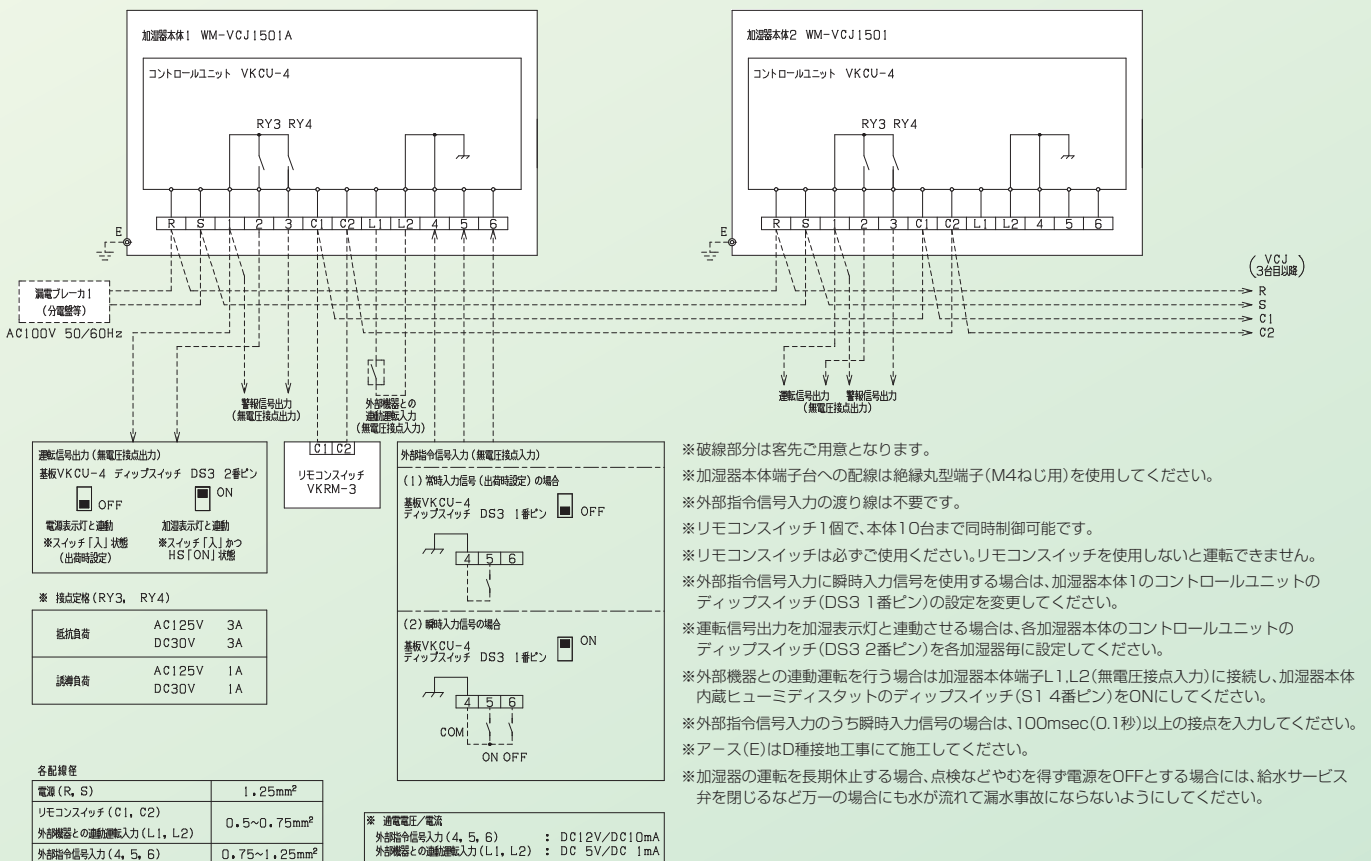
加湿器本体1 WM-VCJ1501A

コントロールユニット VKCU-4

RY3 RY4

E

R S 1 2 3 C1 C2 L1 L2 4 5 6

加湿器本体2 WM-VCJ1501

コントロールユニット VKCU-4

RY3 RY4

E

R S 1 2 3 C1 C2 L1 L2 4 5 6

(VCJ 3台目以降)

R
S
C1
C2

漏電ブレーカ1 (分電盤等)

AC100V 50/60Hz

警報信号出力 (無電圧接点出力)

外部機器との連動運転入力 (無電圧接点入力)

運転信号出力 警報信号出力 (無電圧接点出力)

運転信号出力(無電圧接点出力)
基板VKCU-4 ディップスイッチ DS3 2番ピン
OFF
ON
電源表示灯と連動
※スイッチ「入」状態 (出荷時設定)
加湿表示灯と連動
※スイッチ「入」かつ HS「ON」状態

C1 C2
リモコンスイッチ VKRM-3

外部指令信号入力(無電圧接点入力)
(1)常時入力信号(出荷時設定)の場合
基板VKCU-4 ディップスイッチ DS3 1番ピン OFF
4 5 6
(2)瞬時入力信号の場合
基板VKCU-4 ディップスイッチ DS3 1番ピン ON
4 5 6
COM
ON OFF

※ 接点定格(RY3, RY4)

| | | |
|---|---|---|
| 抵抗負荷 | AC125V<br>DC30V | 3A<br>3A |
| 誘導負荷 | AC125V<br>DC30V | 1A<br>1A |

各配線径

| | |
|---|---|
| 電源(R, S) | 1.25mm$^2$ |
| リモコンスイッチ(C1, C2)<br>外部機器との連動運転入力(L1, L2) | 0.5~0.75mm$^2$ |
| 外部指令信号入力(4, 5, 6) | 0.75~1.25mm$^2$ |

※ 通電電圧/電流
外部指令信号入力(4, 5, 6) : DC12V/DC10mA
外部機器との連動運転入力(L1, L2) : DC 5V/DC 1mA

※破線部分は客先ご用意となります。
※加湿器本体端子台への配線は絶縁丸型端子(M4ねじ用)を使用してください。
※外部指令信号入力の渡り線は不要です。
※リモコンスイッチ1個で、本体10台まで同時制御可能です。
※リモコンスイッチは必ずご使用ください。リモコンスイッチを使用しないと運転できません。
※外部指令信号入力に瞬時入力信号を使用する場合は、加湿器本体1のコントロールユニットのディップスイッチ(DS3 1番ピン)の設定を変更してください。
※運転信号出力を加湿表示灯と連動させる場合は、各加湿器本体のコントロールユニットのディップスイッチ(DS3 2番ピン)を各加湿器毎に設定してください。
※外部機器との連動運転を行う場合は加湿器本体端子L1,L2(無電圧接点入力)に接続し、加湿器本体内蔵ヒューミディスタットのディップスイッチ(S1 4番ピン)をONにしてください。
※外部指令信号入力のうち瞬時入力信号の場合は、100msec(0.1秒)以上の接点を入力してください。
※アース(E)はD種接地工事にて施工してください。
※加湿器の運転を長期休止する場合、点検などやむを得ず電源をOFFとする場合には、給水サービス弁を閉じるなど万一の場合にも水が流れて漏水事故にならないようにしてください。